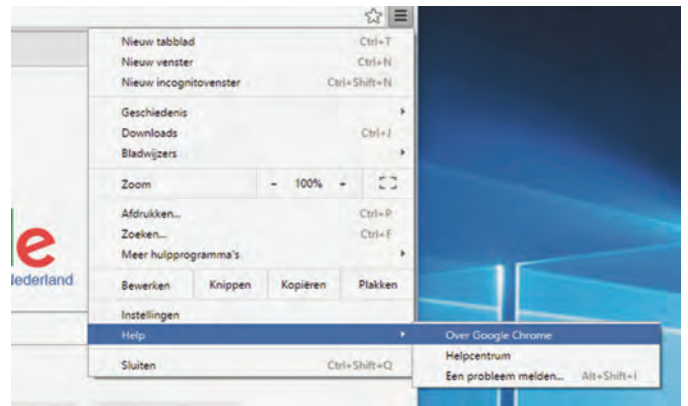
Nieuw tabblad Ctrl+T
Nieuw venster Ctrl+N
Nieuw incognitovenster Ctrl+Shift+N
Geschiedenis
Downloads Ctrl+J
Bladwijzers
Zoom - 100% +
Afdrukken... Ctrl+P
Zoeken... Ctrl+F
Meer hulpprogramma's
Bewerken Knippen Kopiëren Plakken
Instellingen
Help
Sluiten Ctrl+Shift+Q
Over Google Chrome
Helpcentrum
Een probleem melden... Alt+Shift+I
le
lederland